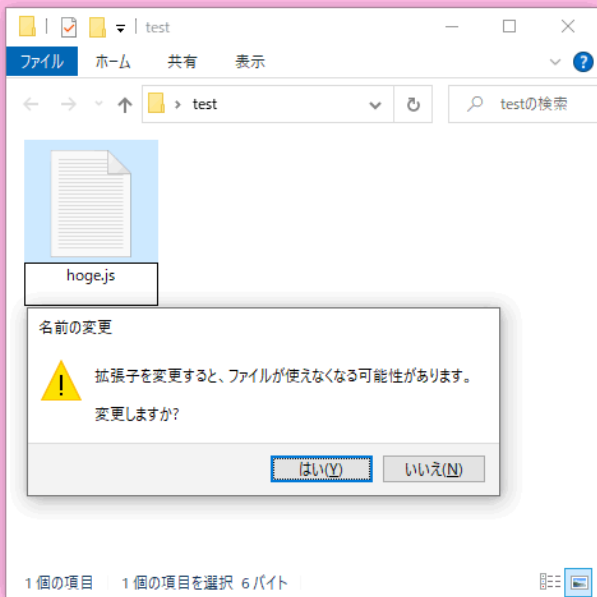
test

ファイル　ホーム　共有　表示

test

testの検索

hoge.js

名前の変更

拡張子を変更すると、ファイルが使えなくなる可能性があります。

変更しますか?

はい(Y)　いいえ(N)

1 個の項目　1 個の項目を選択 6 バイト